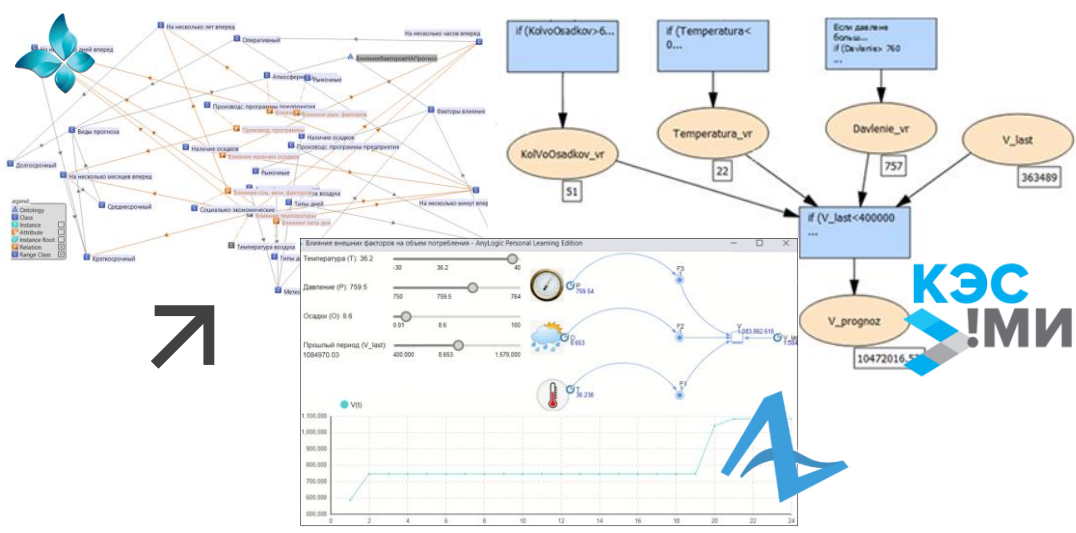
На несколько лет вперед
На несколько часов вперед
дней вперед
Оперативный
ВлияниеФакторовНаПрогноз
Атмосферн
Рыночные
Производс. программы предприятия
Влияние рын. факторов
Факторы влияния
Виды прогноза
Производс. программы
Наличие осадков
Наличие осадков
Производс. программы предприятия
Влияние наличия осадков
Долгосрочный
На несколько месяцев вперед
Рыночные
Влияние соц.-экон. факторов
воздуха
Среднесрочный
Социально-экономические
Влияние темп. воздуха
Типы дней
На несколько минут вперед
Влияние типа дня
Температура воздуха
Типы д
Краткосрочный
Метео
Legend
Ontology
Class
Instance
Attribute
Instance Root
Relation
Range Class

if (KolvoOsadkov>6...
if (Temperatura< 0...
Если давление больше... if (Davlenie> 760 ...
KolVoOsadkov_vr
Temperatura_vr
Davlenie_vr
V_last
51
22
757
363489
if (V_last<400000 ...
V_prognoz
10472016.5

КЭС
!МИ

Влияние внешних факторов на объем потребления - AnyLogic Personal Learning Edition
Температура (T): 36.2
-30 36.2 40
Давление (P): 759.5
750 759.5 764
Осадки (O): 8.6
0.01 8.6 100
Прошлый период (V_last): 1084970.03
400,000 8.663 1,570,000
P 759.54
O 8.663
T 36.238
F3
F2
F1
V 1,083,962.616
V_la 1,08
V(t)
1,100,000
1,000,000
900,000
800,000
700,000
600,000
500,000
0 2 4 6 8 10 12 14 16 18 20 22 24